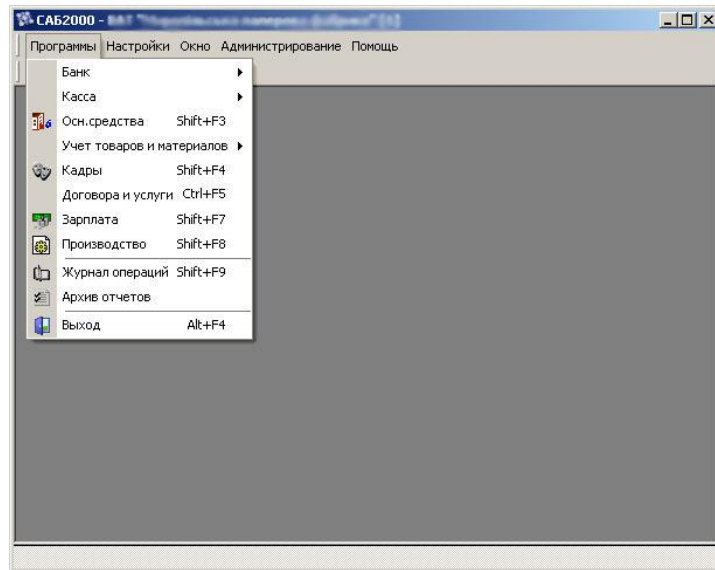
САБ2000 - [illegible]

Программы Настройки Окно Администрирование Помощь

Банк
Касса
Осн.средства Shift+F3
Учет товаров и материалов
Кадры Shift+F4
Договора и услуги Ctrl+F5
Зарплата Shift+F7
Производство Shift+F8
Журнал операций Shift+F9
Архив отчетов
Выход Alt+F4